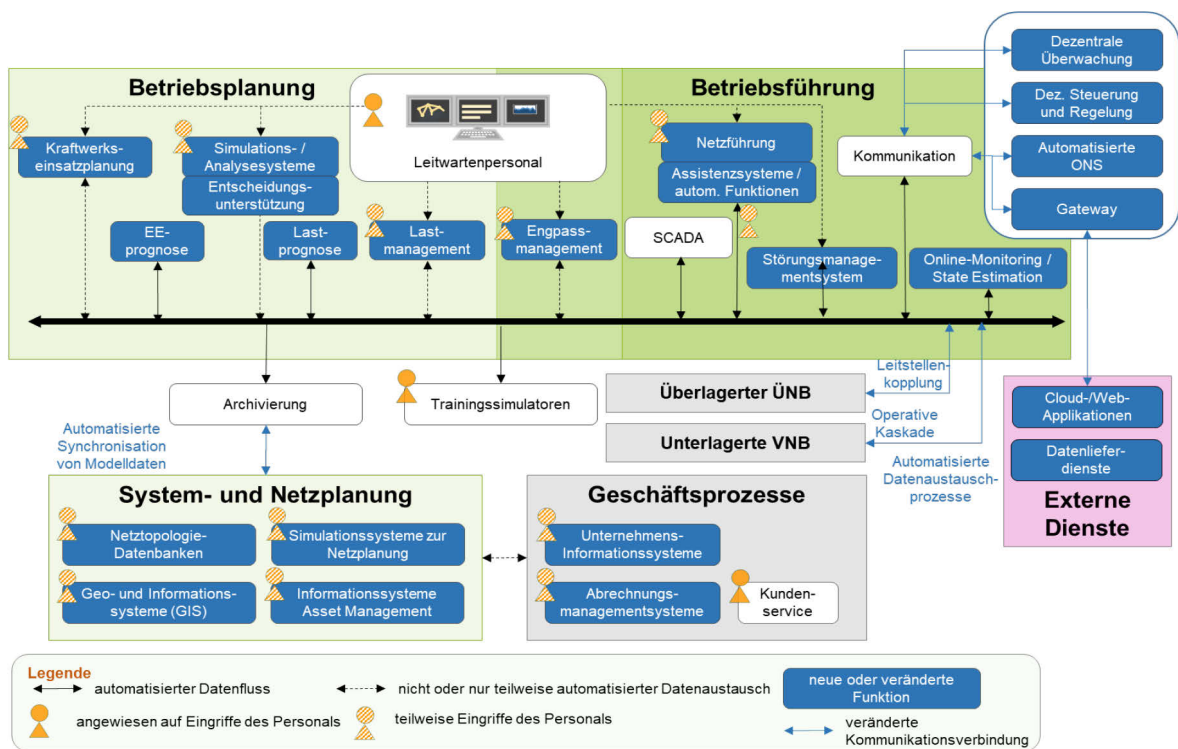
Betriebsplanung

Leitwartenpersonal

Betriebsführung

Dezentrale Überwachung

Dez. Steuerung und Regelung

Automatisierte ONS

Gateway

Kraftwerkseinsatzplanung

Simulations- / Analysesysteme

Entscheidungsunterstützung

Netzführung

Assistenzsysteme / autom. Funktionen

Kommunikation

EE-prognose

Lastprognose

Lastmanagement

Engpassmanagement

SCADA

Störungsmanagementsystem

Online-Monitoring / State Estimation

Leitstellenkopplung

Archivierung

Trainingssimulatoren

Überlagerter ÜNB

Operative Kaskade

Unterlagerte VNB

Cloud-/Web-Applikationen

Datenlieferdienste

Externe Dienste

Automatisierte Synchronisation von Modelldaten

Automatisierte Datenaustauschprozesse

System- und Netzplanung

Netztopologie-Datenbanken

Simulationssysteme zur Netzplanung

Geo- und Informationssysteme (GIS)

Informationssysteme Asset Management

Geschäftsprozesse

Unternehmens-Informationssysteme

Abrechnungsmanagementsysteme

Kundenservice

Legende

automatisierter Datenfluss

nicht oder nur teilweise automatisierter Datenaustausch

neue oder veränderte Funktion

angewiesen auf Eingriffe des Personals

teilweise Eingriffe des Personals

veränderte Kommunikationsverbindung